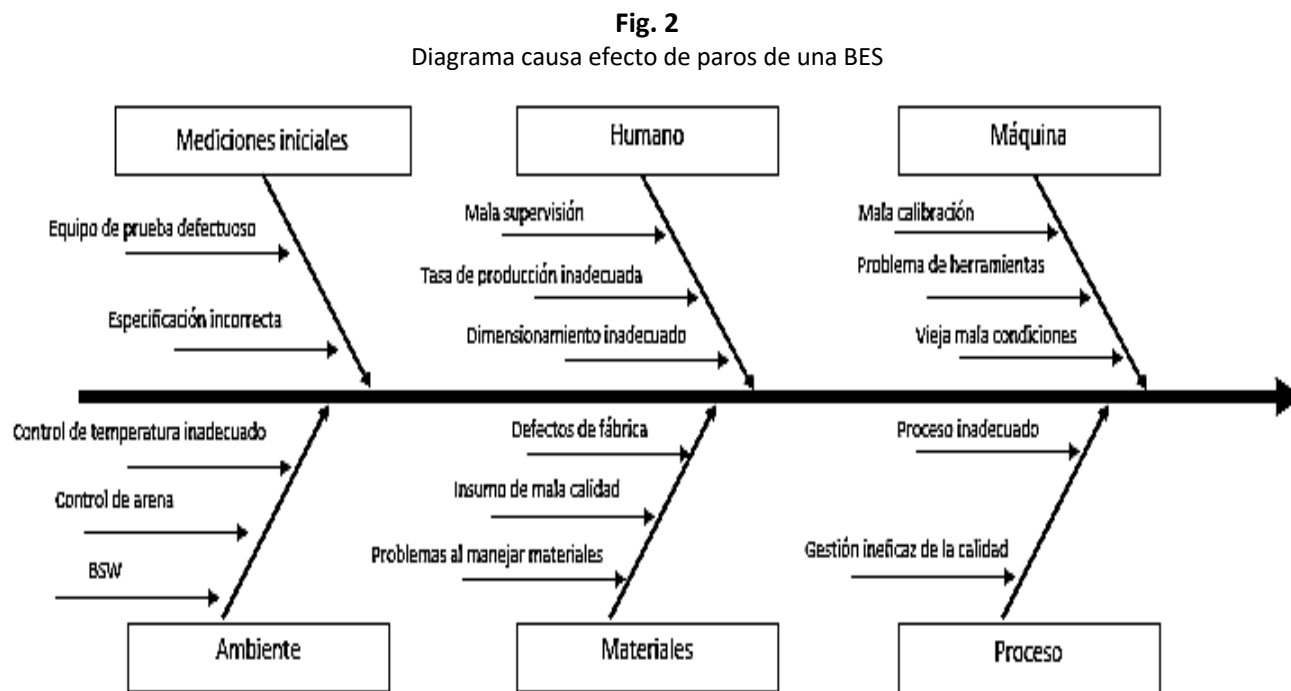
**Fig. 2**
Diagrama causa efecto de paros de una BES

Mediciones iniciales

Equipo de prueba defectuoso

Especificación incorrecta

Humano

Mala supervisión

Tasa de producción inadecuada

Dimensionamiento inadecuado

Máquina

Mala calibración

Problema de herramientas

Vieja mala condiciones

Control de temperatura inadecuado

Control de arena

BSW

Ambiente

Defectos de fábrica

Insumo de mala calidad

Problemas al manejar materiales

Materiales

Proceso inadecuado

Gestión ineficaz de la calidad

Proceso